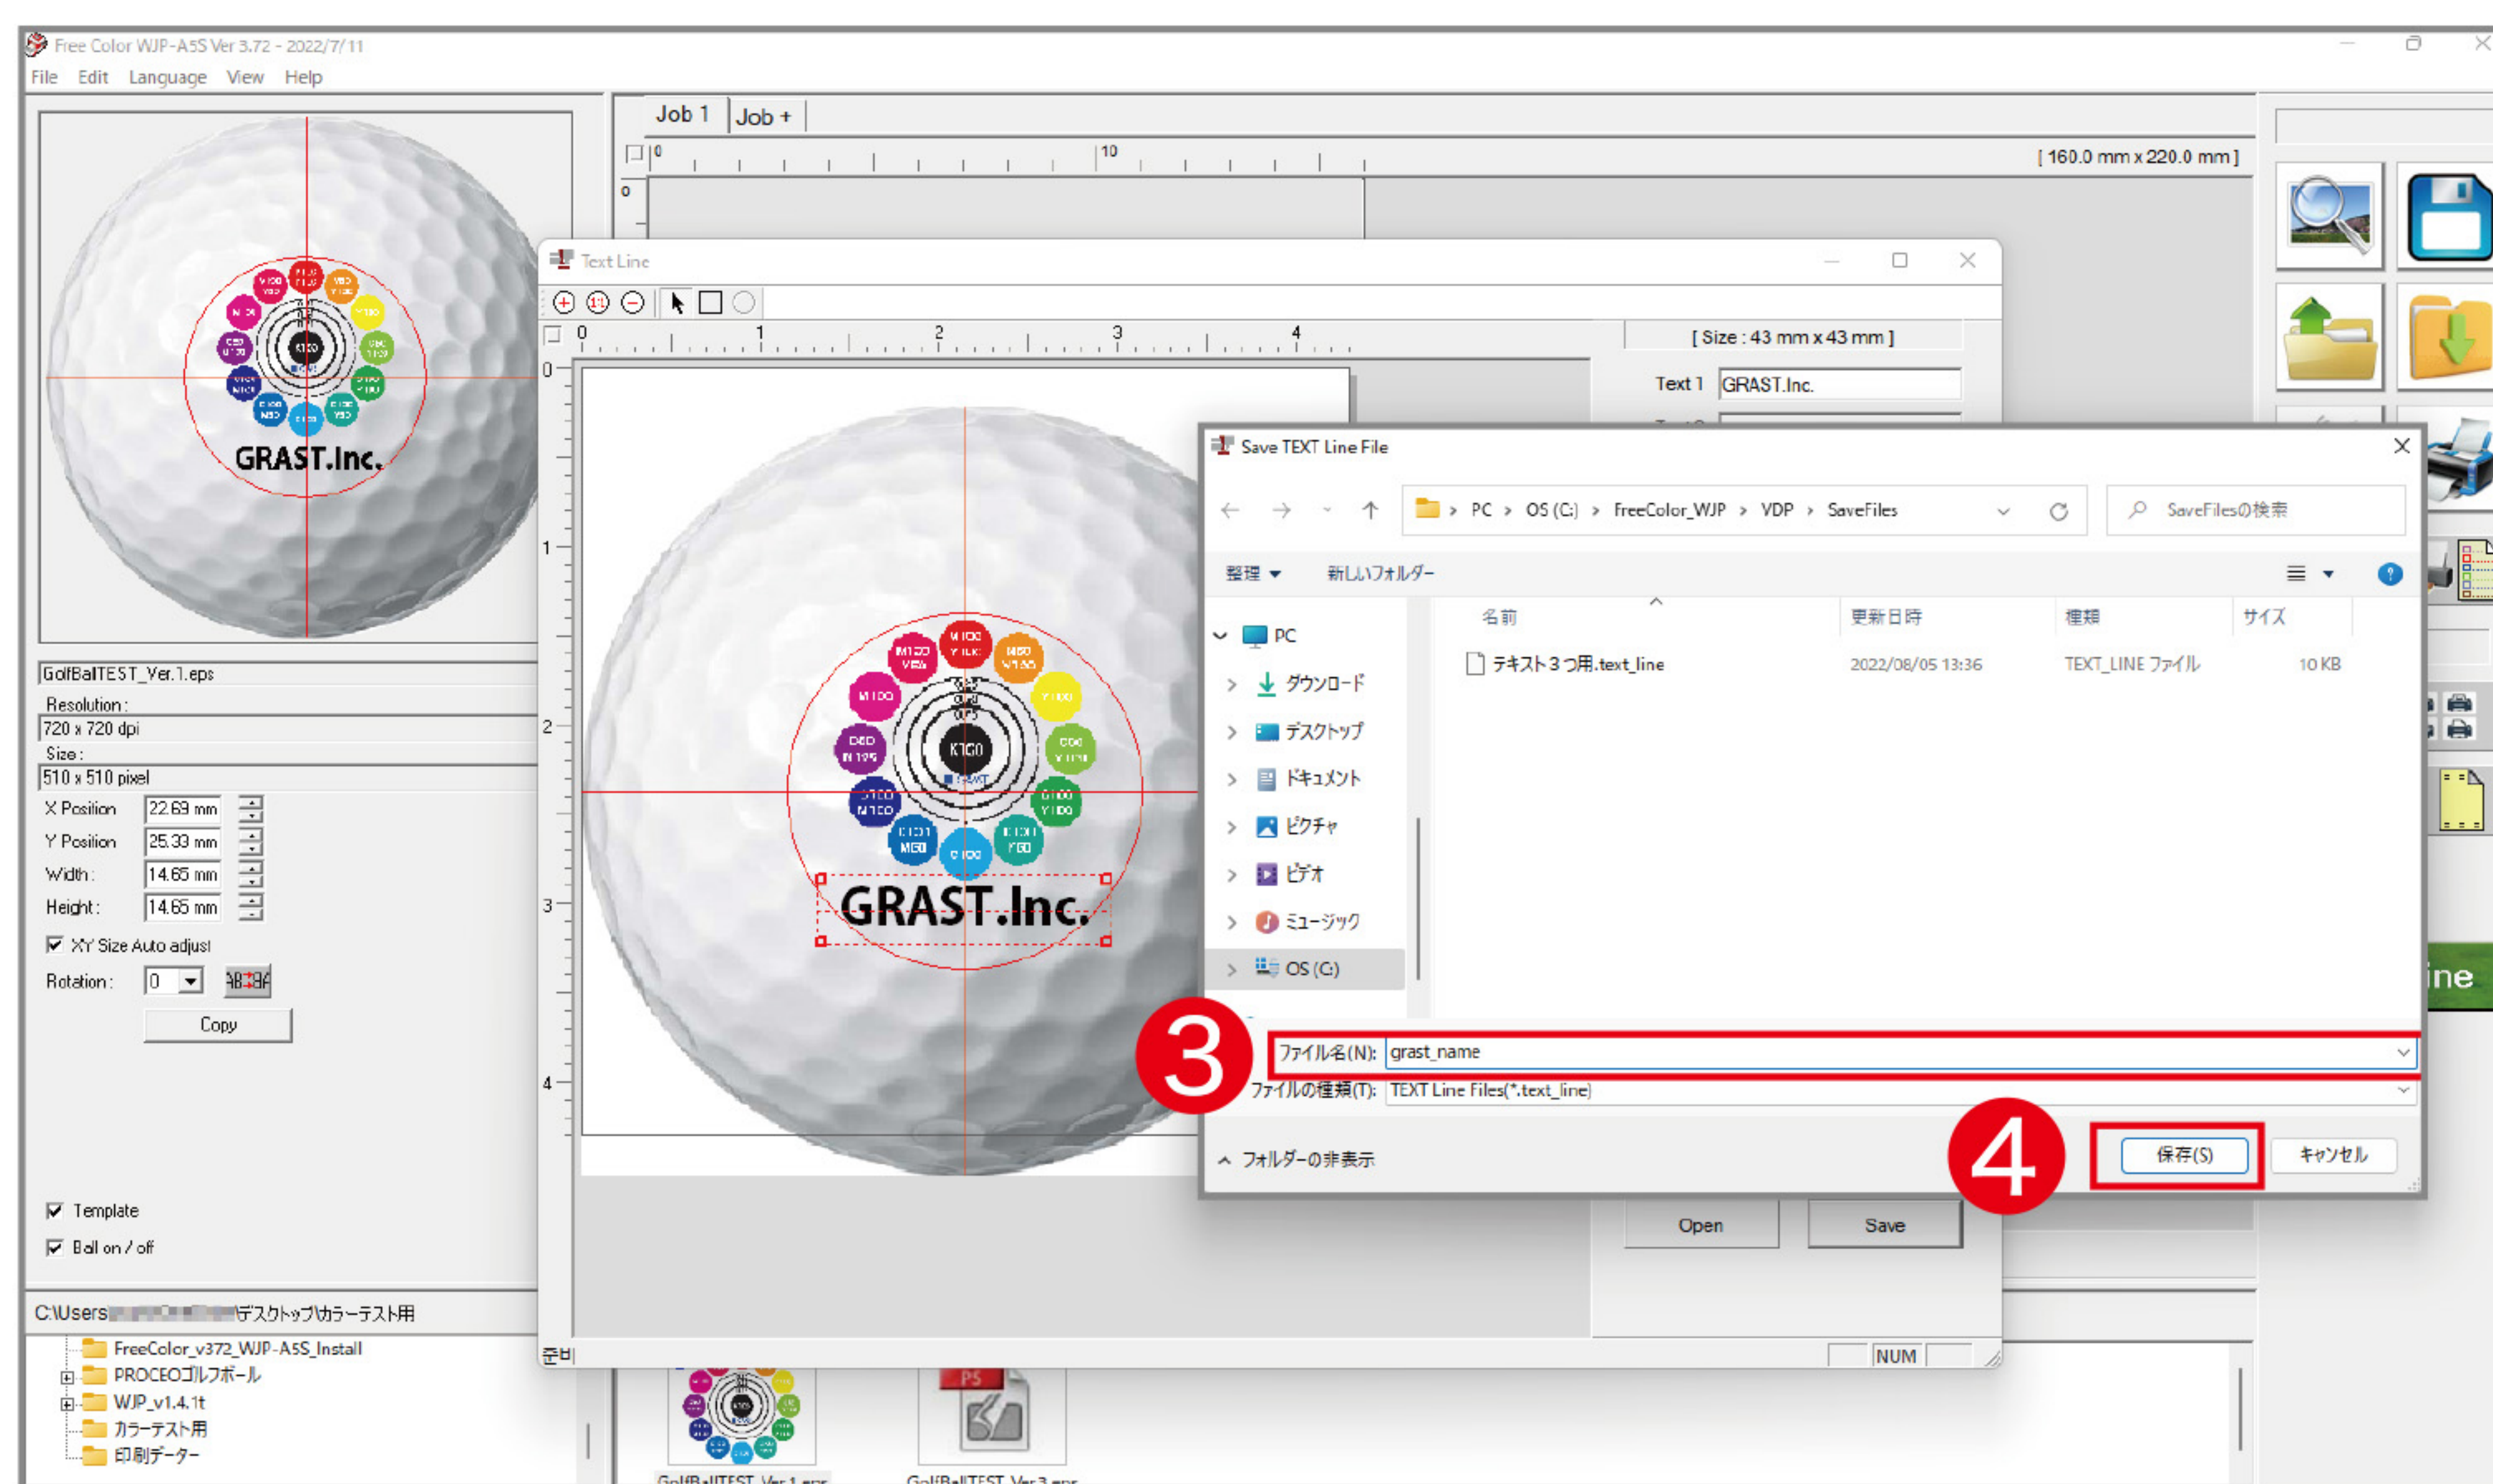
Free Color WJP-A5S Ver 3.72 - 2022/7/11
File Edit Language View Help

Job 1 Job +
[ 160.0 mm x 220.0 mm ]

GRAST.Inc.

GolfBallTEST_Ver.1.eps
Resolution :
720 x 720 dpi
Size :
510 x 510 pixel
X Position 22.69 mm
Y Position 25.33 mm
Width : 14.65 mm
Height : 14.65 mm
XY Size Auto adjust
Rotation : 0
Copy

Template
Ball on / off

C:\Users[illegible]\デスクトップ\カラーテスト用
FreeColor_v372_WJP-A5S_Install
PROCEOゴルフボール
WJP_v1.4.1t
カラーテスト用
印刷データー

Text Line
[ Size : 43 mm x 43 mm ]
Text 1 GRAST.Inc.

GRAST.Inc.

Open Save
NUM

Save TEXT Line File
PC › OS (C:) › FreeColor_WJP › VDP › SaveFiles
SaveFilesの検索
整理 新しいフォルダー
PC
ダウンロード
デスクトップ
ドキュメント
ピクチャ
ビデオ
ミュージック
OS (C:)

| 名前 | 更新日時 | 種類 | サイズ |
|---|---|---|---|
| テキスト３つ用.text_line | 2022/08/05 13:36 | TEXT_LINE ファイル | 10 KB |

3
ファイル名(N): grast_name
ファイルの種類(T): TEXT Line Files(*.text_line)
フォルダーの非表示
4
保存(S) キャンセル

GolfBallTEST_Ver1.eps GolfBallTEST_Ver3.eps